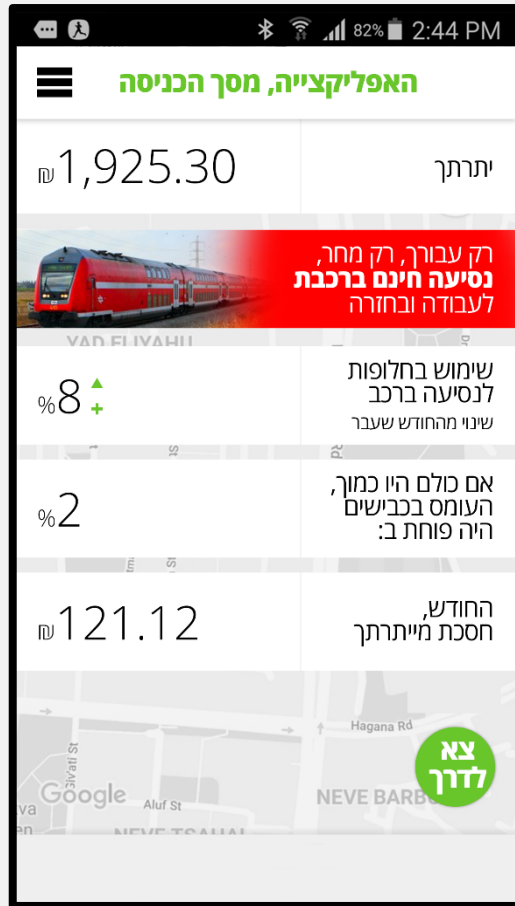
82% 2:44 PM

האפליקצייה, מסך הכניסה

יתרתך
1,925.30 ₪

רק עבורך, רק מחר,
נסיעה חינם ברכבת
לעבודה ובחזרה

YAD ELIYAHU

שימוש בחלופות
לנסיעה ברכב
שינוי מהחודש שעבר
8% +

אם כולם היו כמוך,
העומס בכבישים
היה פוחת ב:
2%

החודש,
חסכת מייתרתך
121.12 ₪

Hagana Rd
Google
Aluf St
NEVE BARB
NEVE TSAHAL

צא
לדרך